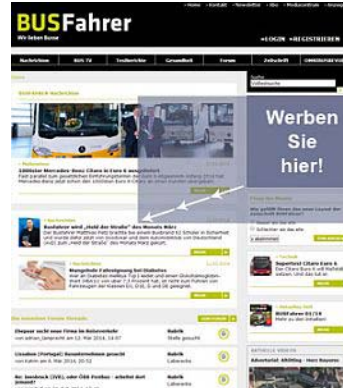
BUSFahrer
Wir leben Busse

» Home | Kontakt | Newsletter | Abo | Mediaunterlagen | Anzeige

» LOGIN » REGISTRIEREN

Nachrichten | BUS TV | Testberichte | Gesundheit | Forum | Zeitschrift | UMFRAGESERVICE

Suche

Home

BUSFahrer-Nachrichten

1000ster Mercedes-Benz Citaro in Euro 6 ausgeliefert

Busfahrer wird „Held der Straße" des Monats März

Mangelnde Zulassung bei Diabetes

Die neuesten Forum-Beiträge

Ehepaar sucht neue Firma im Reiseverkehr

Lissabon (Portugal): Busunternehmen gesucht

Re: Ienobock (SVG), oder ÖBB Postbus - arbeitet dort jemand?

Rubrik
Stelle gesucht

Rubrik
Lehrreiche

Rubrik
Lehrreiche

Werben Sie hier!

Superbeast Citaro Euro 6

Advertorial: AROthing - Herz Bayeres

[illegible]